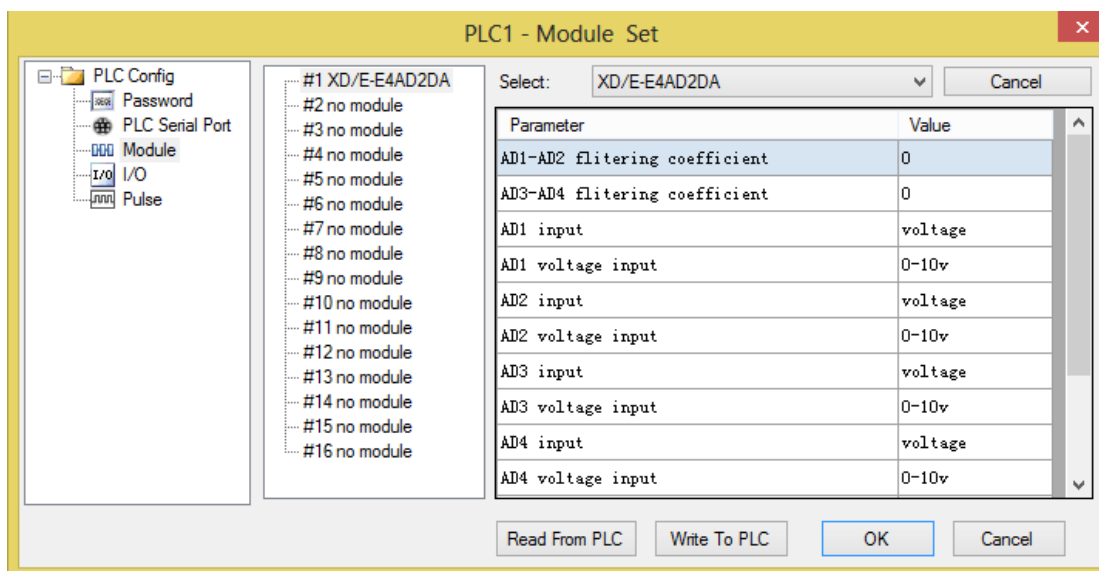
PLC1 - Module Set

PLC Config
Password
PLC Serial Port
Module
I/O
Pulse

#1 XD/E-E4AD2DA
#2 no module
#3 no module
#4 no module
#5 no module
#6 no module
#7 no module
#8 no module
#9 no module
#10 no module
#11 no module
#12 no module
#13 no module
#14 no module
#15 no module
#16 no module

Select: XD/E-E4AD2DA
Cancel

| Parameter | Value |
|---|---|
| AD1-AD2 flitering coefficient | 0 |
| AD3-AD4 flitering coefficient | 0 |
| AD1 input | voltage |
| AD1 voltage input | 0-10v |
| AD2 input | voltage |
| AD2 voltage input | 0-10v |
| AD3 input | voltage |
| AD3 voltage input | 0-10v |
| AD4 input | voltage |
| AD4 voltage input | 0-10v |

Read From PLC
Write To PLC
OK
Cancel